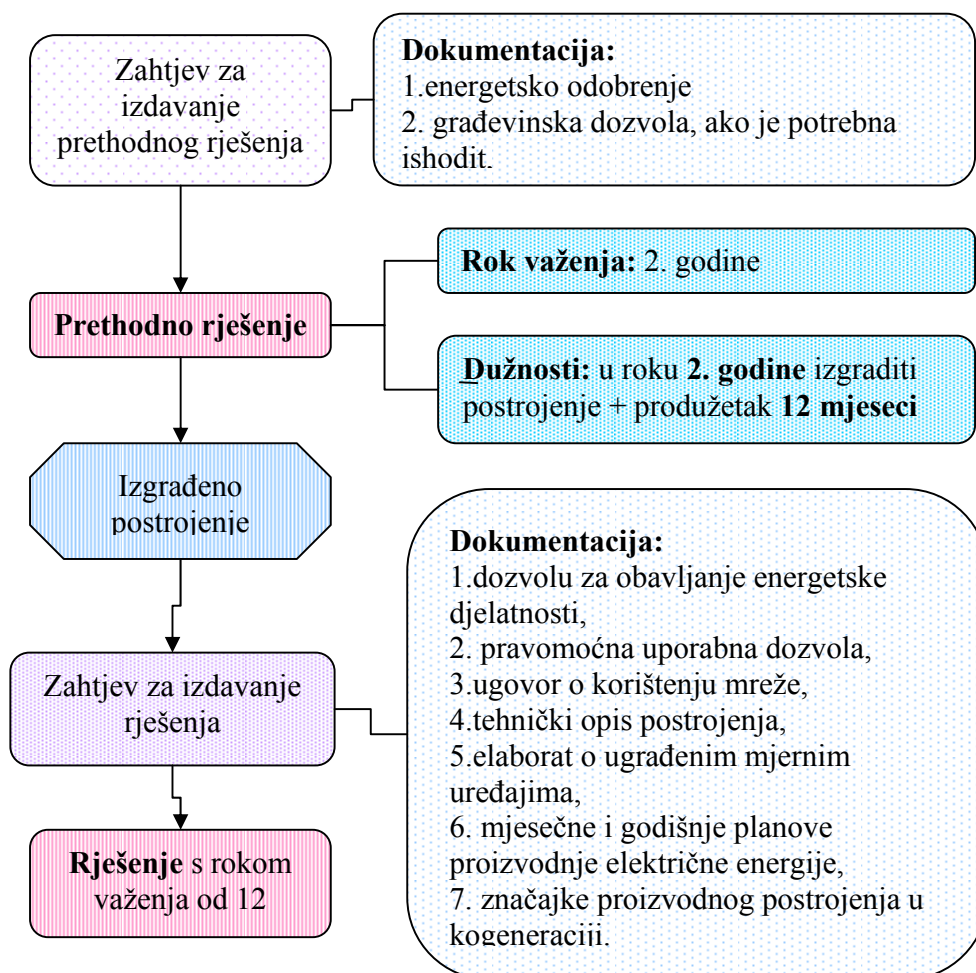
Zahtjev za izdavanje prethodnog rješenja

Dokumentacija:
1.energetsko odobrenje
2. građevinska dozvola, ako je potrebna ishodit.

Prethodno rješenje

Rok važenja: 2. godine

Dužnosti: u roku 2. godine izgraditi postrojenje + produžetak 12 mjeseci

Izgrađeno postrojenje

Zahtjev za izdavanje rješenja

Dokumentacija:
1.dozvolu za obavljanje energetske djelatnosti,
2. pravomoćna uporabna dozvola,
3.ugovor o korištenju mreže,
4.tehnički opis postrojenja,
5.elaborat o ugrađenim mjernim uređajima,
6. mjesečne i godišnje planove proizvodnje električne energije,
7. značajke proizvodnog postrojenja u kogeneraciji.

Rješenje s rokom važenja od 12